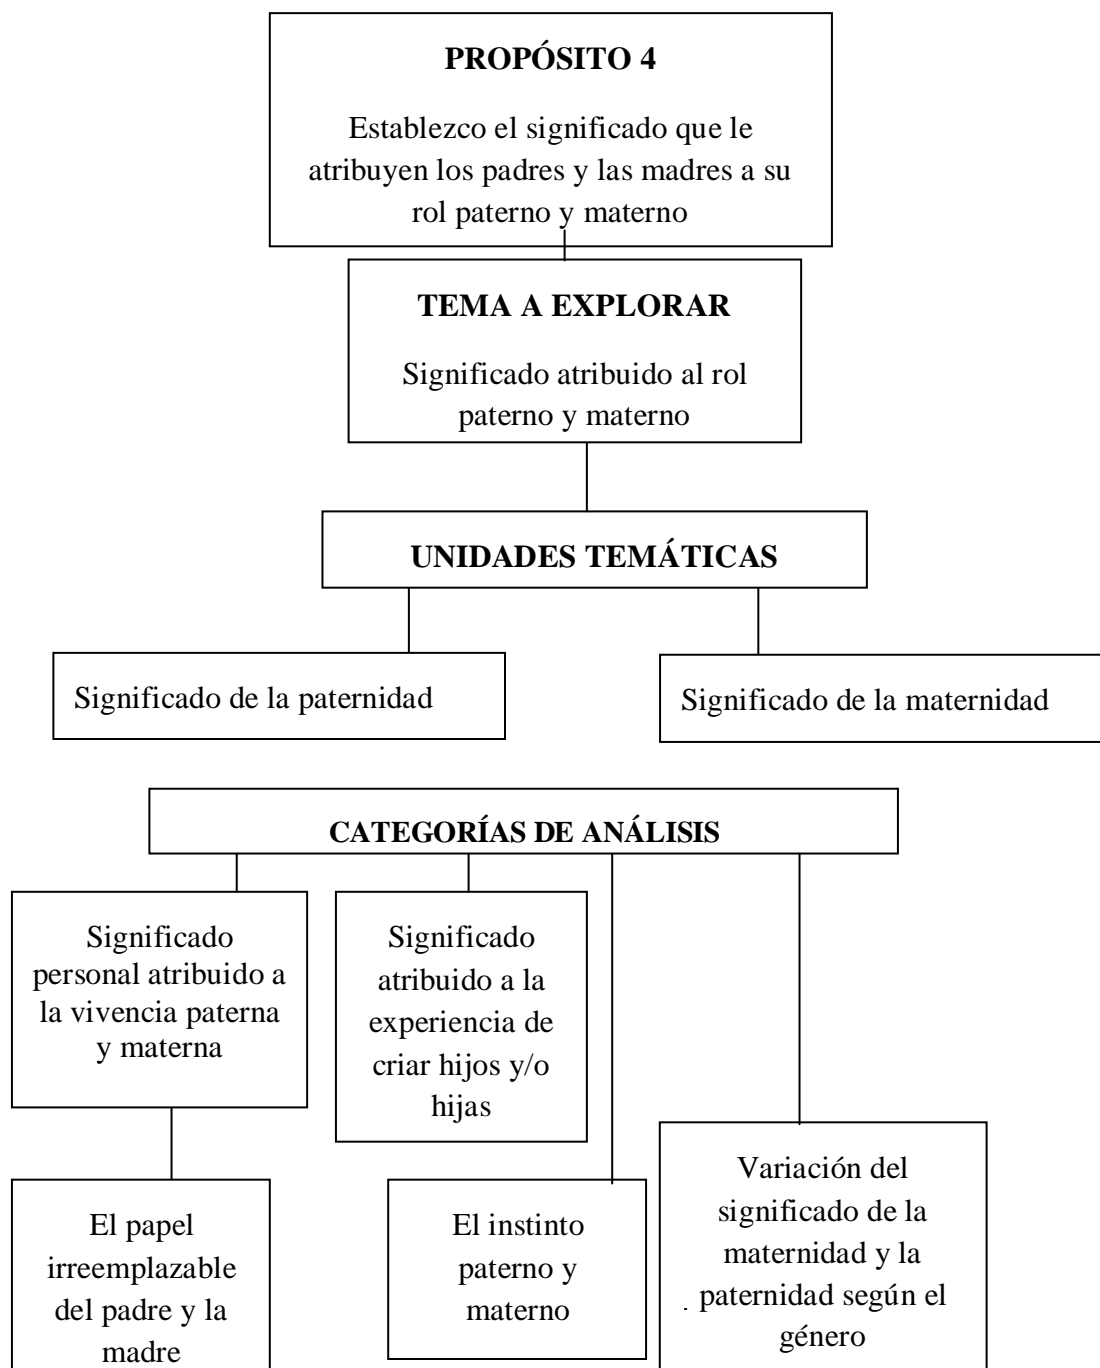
**PROPÓSITO 4**

Establezco el significado que le atribuyen los padres y las madres a su rol paterno y materno

**TEMA A EXPLORAR**

Significado atribuido al rol paterno y materno

**UNIDADES TEMÁTICAS**

Significado de la paternidad

Significado de la maternidad

**CATEGORÍAS DE ANÁLISIS**

Significado personal atribuido a la vivencia paterna y materna

Significado atribuido a la experiencia de criar hijos y/o hijas

El papel irreemplazable del padre y la madre

El instinto paterno y materno

Variación del significado de la maternidad y la paternidad según el género